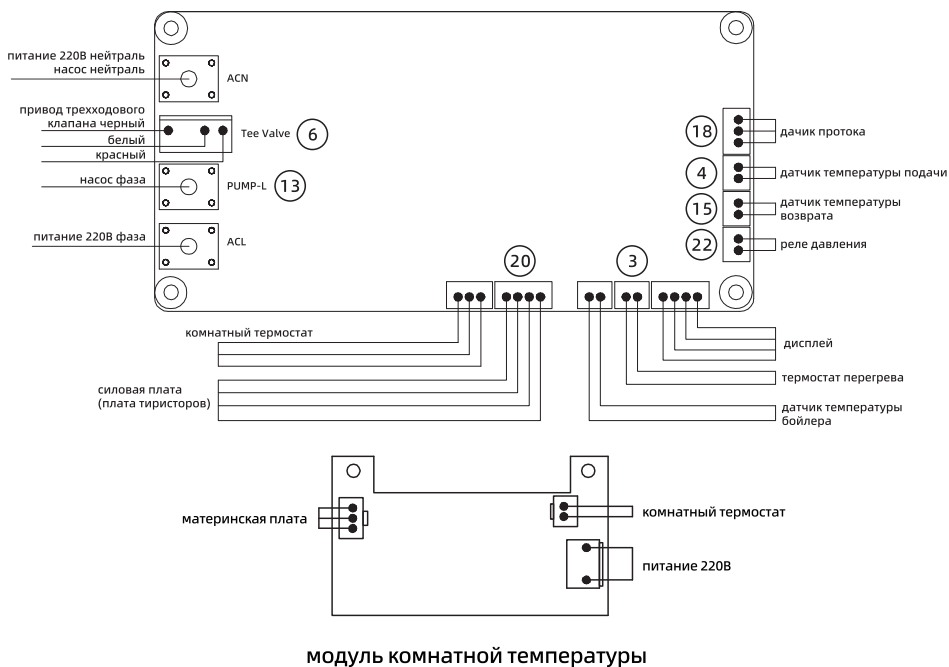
питание 220В нейтраль
насос нейтраль

ACN

привод трехходового клапана черный
белый
красный

Tee Valve

6

насос фаза

PUMP-L

13

питание 220В фаза

ACL

18

дачик протока

4

датчик температуры подачи

15

датчик температуры возврата

22

реле давления

20

3

комнатный термостат

силовая плата
(плата тиристоров)

дисплей

термостат перегрева

датчик температуры бойлера

материнская плата

комнатный термостат

питание 220В

модуль комнатной температуры